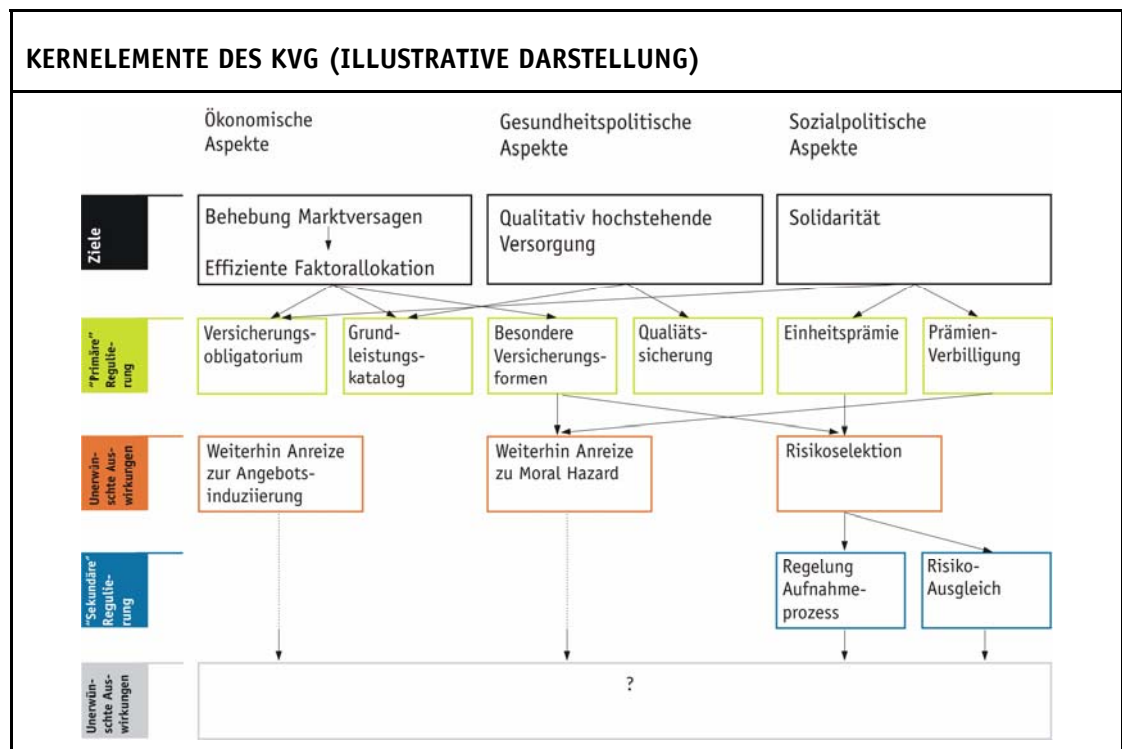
KERNELEMENTE DES KVG (ILLUSTRATIVE DARSTELLUNG)

Ökonomische Aspekte

Gesundheitspolitische Aspekte

Sozialpolitische Aspekte

Ziele

Behebung Marktversagen

Effiziente Faktorallokation

Qualitativ hochstehende Versorgung

Solidarität

"Primäre" Regulierung

Versicherungsobligatorium

Grundleistungskatalog

Besondere Versicherungsformen

Qualiätssicherung

Einheitsprämie

Prämien-Verbilligung

Unerwünschte Auswirkungen

Weiterhin Anreize zur Angebotsinduziierung

Weiterhin Anreize zu Moral Hazard

Risikoselektion

"Sekundäre" Regulierung

Regelung Aufnahmeprozess

Risiko-Ausgleich

Unerwünschte Auswirkungen

?